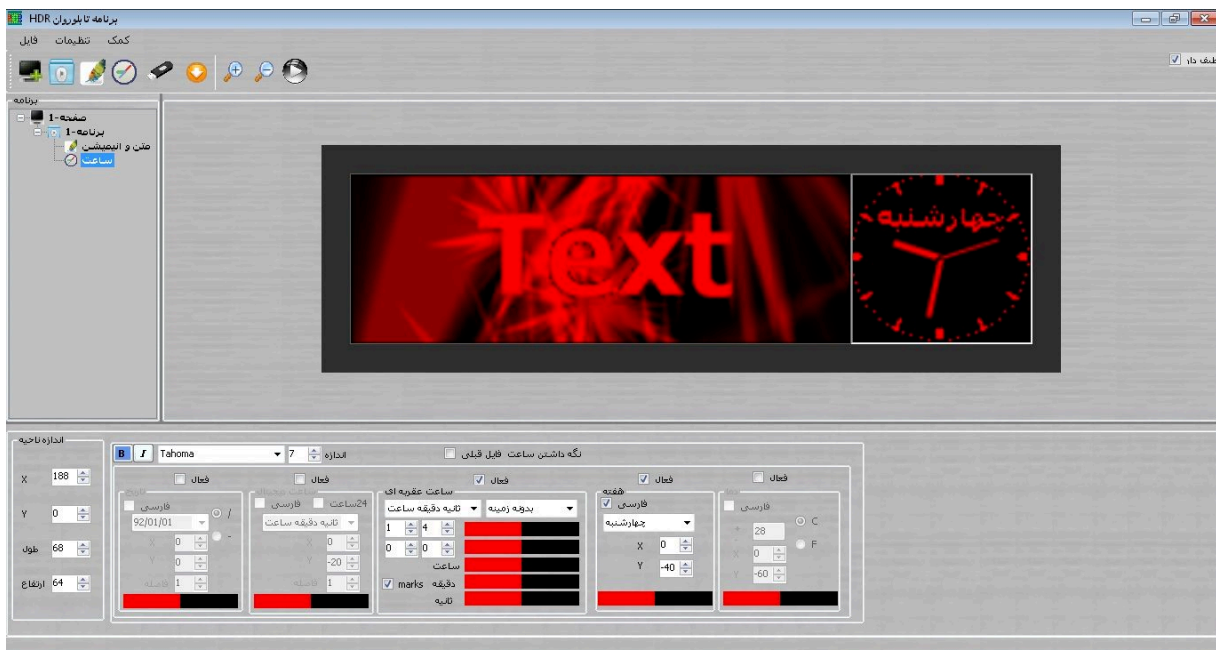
برنامه تابلوروان HDR

کمک تنظیمات فایل

طبق داد

برنامه

صفحه-1
برنامه-1
متن و انیمیشن
ساعت

Text

چهارشنبه

اندازه ناحیه

X 188
Y 0
طول 68
ارتفاع 64

B I Tahoma 7 اندازه

نگه داشتن ساعت فایل قبلی

فعال

فعال

فعال

فعال

فعال

فارسی
92/01/01
/
-
X 0
Y 0
فاصله 1

24ساعت فارسی
ثانیه دقیقه ساعت
X 0
Y -20
فاصله 1

ساعت عقربه ای
ثانیه دقیقه ساعت
بدونه زمینه
1 4
0 0
ساعت
marks دقیقه
ثانیه

هفته
فارسی
چهارشنبه
X 0
Y -40

فارسی
28
C
F
0
-60